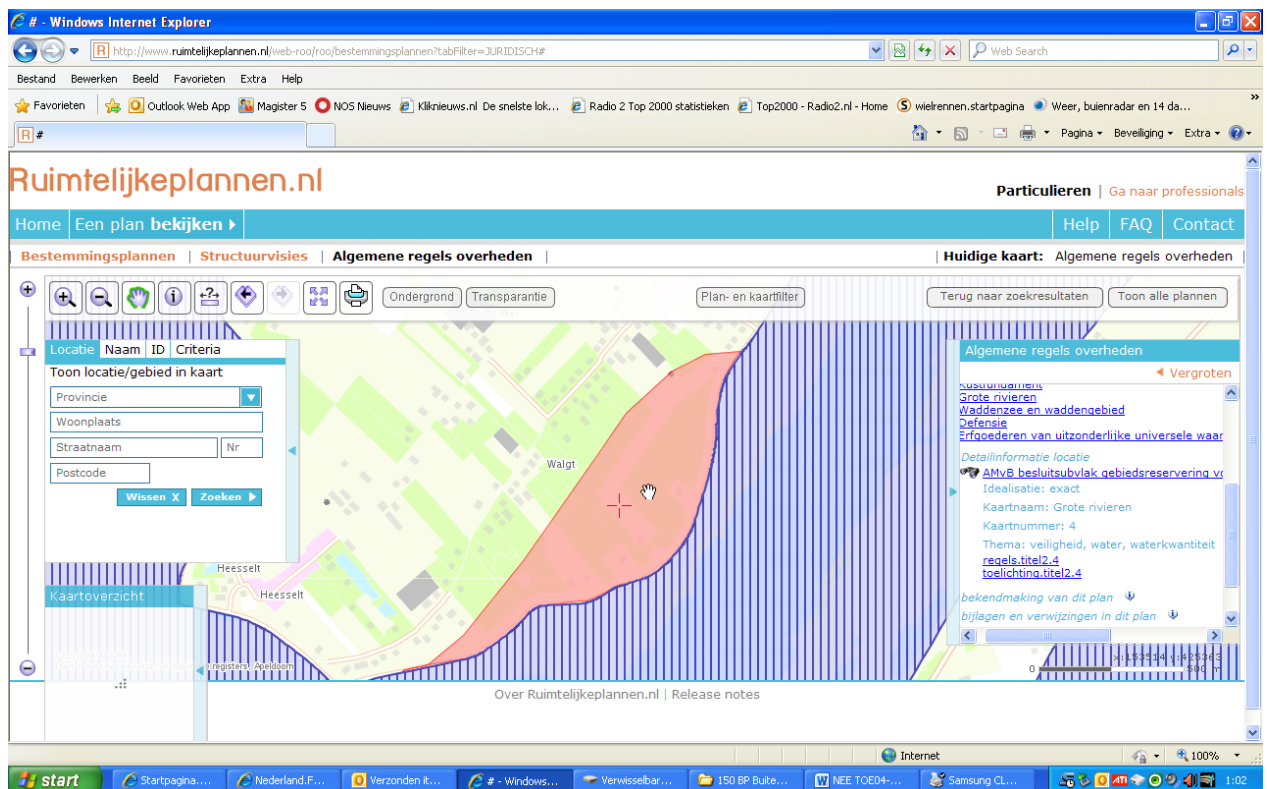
# - Windows Internet Explorer

http://www.ruimtelijkeplannen.nl/web-roo/roo/bestemmingsplannen?tabFilter=JURIDISCH#

Web Search

Bestand Bewerken Beeld Favorieten Extra Help

Favorieten Outlook Web App Magister 5 NOS Nieuws Kliknieuws.nl De snelste lok... Radio 2 Top 2000 statistieken Top2000 - Radio2.nl - Home wielrennen.startpagina Weer, buienradar en 14 da...

#

Pagina Beveiliging Extra

Ruimtelijkeplannen.nl

Particulieren | Ga naar professionals

Home Een plan bekijken Help FAQ Contact

Bestemmingsplannen Structuurvisies Algemene regels overheden Huidige kaart: Algemene regels overheden

Ondergrond Transparantie Plan- en kaartfilter Terug naar zoekresultaten Toon alle plannen

Locatie Naam ID Criteria
Toon locatie/gebied in kaart
Provincie
Woonplaats
Straatnaam Nr
Postcode
Wissen X Zoeken

Kaartoverzicht

Walgt
Heesselt
Heesselt
registers, Apeldoorn

Algemene regels overheden
Vergroten
Kustfundament
Grote rivieren
Waddenzee en waddengebied
Defensie
Erfgoederen van uitzonderlijke universele waar
Detailinformatie locatie
AMvB besluitsubvlak gebiedsreservering v
Idealisatie: exact
Kaartnaam: Grote rivieren
Kaartnummer: 4
Thema: veiligheid, water, waterkwantiteit
regels.titel2.4
toelichting.titel2.4
bekendmaking van dit plan
bijlagen en verwijzingen in dit plan

0 500

Over Ruimtelijkeplannen.nl | Release notes

Internet 100%

start Startpagina.... Nederland.F... Verzonden it... # - Windows... Verwisselbar... 150 BP Buite... NEE TOE04-... Samsung CL... 1:02